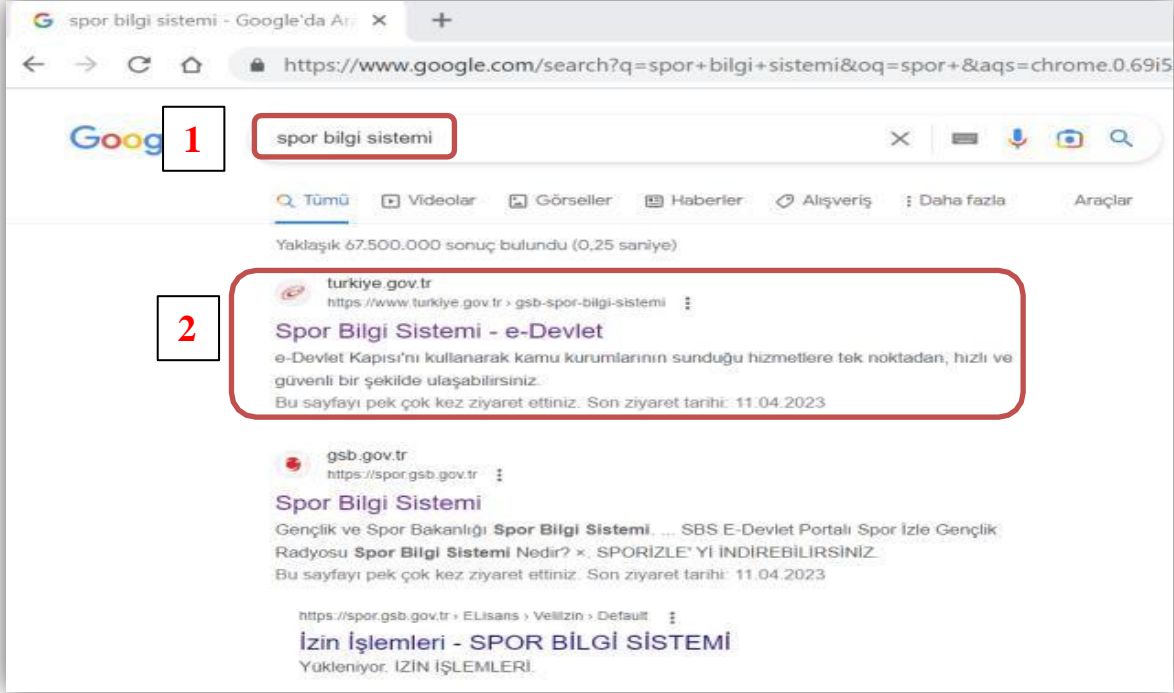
spor bilgi sistemi - Google'da Ar ×

https://www.google.com/search?q=spor+bilgi+sistemi&oq=spor+&aqs=chrome.0.69i5

Goog 1

spor bilgi sistemi

Tümü Videolar Görseller Haberler Alışveriş Daha fazla Araçlar

Yaklaşık 67.500.000 sonuç bulundu (0,25 saniye)

2

turkiye.gov.tr
https://www.turkiye.gov.tr › gsb-spor-bilgi-sistemi

Spor Bilgi Sistemi - e-Devlet

e-Devlet Kapısı'nı kullanarak kamu kurumlarının sunduğu hizmetlere tek noktadan, hızlı ve güvenli bir şekilde ulaşabilirsiniz.
Bu sayfayı pek çok kez ziyaret ettiniz. Son ziyaret tarihi: 11.04.2023

gsb.gov.tr
https://spor.gsb.gov.tr

Spor Bilgi Sistemi

Gençlik ve Spor Bakanlığı Spor Bilgi Sistemi. ... SBS E-Devlet Portalı Spor İzle Gençlik Radyosu Spor Bilgi Sistemi Nedir? ×. SPORİZLE' Yİ İNDİREBİLİRSİNİZ.
Bu sayfayı pek çok kez ziyaret ettiniz. Son ziyaret tarihi: 11.04.2023

https://spor.gsb.gov.tr › ELisans › VeliIzin › Default

İzin İşlemleri - SPOR BİLGİ SİSTEMİ

Yükleniyor. İZİN İŞLEMLERİ.